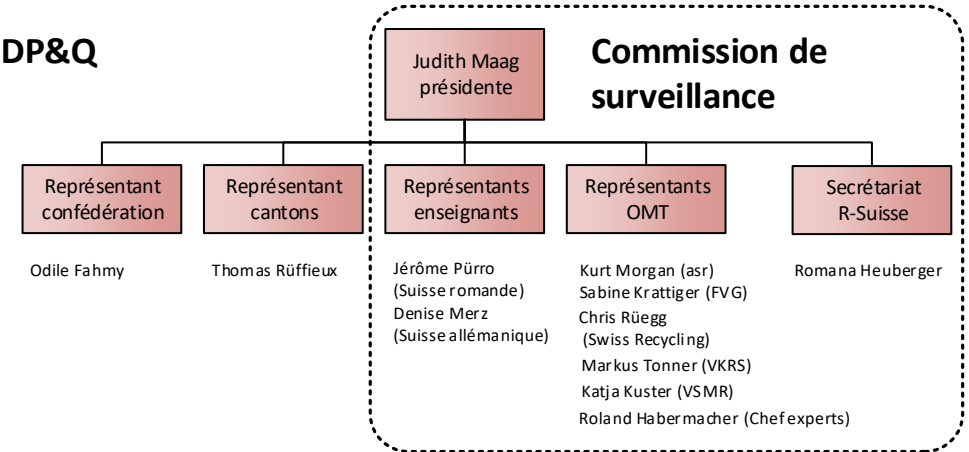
DP&Q

Judith Maag
présidente

Commission de surveillance

Représentant confédération

Représentant cantons

Représentants enseignants

Représentants OMT

Secrétariat R-Suisse

Odile Fahmy

Thomas Rüffieux

Jérôme Pürro
(Suisse romande)
Denise Merz
(Suisse allémanique)

Kurt Morgan (asr)
Sabine Krattiger (FVG)
Chris Rüegg
(Swiss Recycling)
Markus Tonner (VKRS)
Katja Kuster (VSMR)
Roland Habermacher (Chef experts)

Romana Heuberger